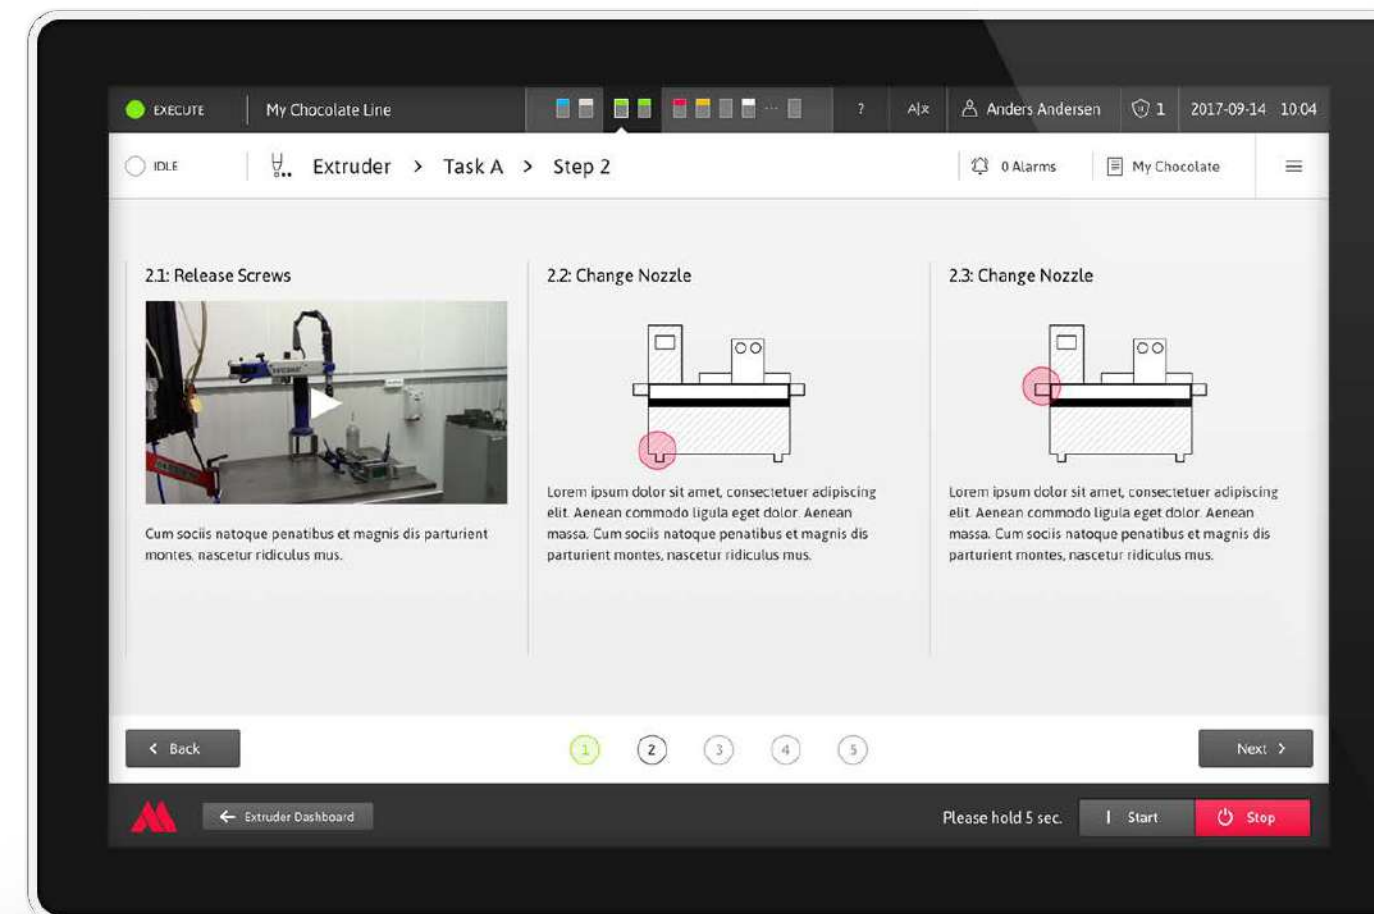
EXECUTE My Chocolate Line ? A|x Anders Andersen 1 2017-09-14 10:04

IDLE Extruder > Task A > Step 2 0 Alarms My Chocolate

2.1: Release Screws

Cum sociis natoque penatibus et magnis dis parturient montes, nascetur ridiculus mus.

2.2: Change Nozzle

Lorem ipsum dolor sit amet, consectetuer adipiscing elit. Aenean commodo ligula eget dolor. Aenean massa. Cum sociis natoque penatibus et magnis dis parturient montes, nascetur ridiculus mus.

2.3: Change Nozzle

Lorem ipsum dolor sit amet, consectetuer adipiscing elit. Aenean commodo ligula eget dolor. Aenean massa. Cum sociis natoque penatibus et magnis dis parturient montes, nascetur ridiculus mus.

Back 1 2 3 4 5 Next

Extruder Dashboard Please hold 5 sec. Start Stop